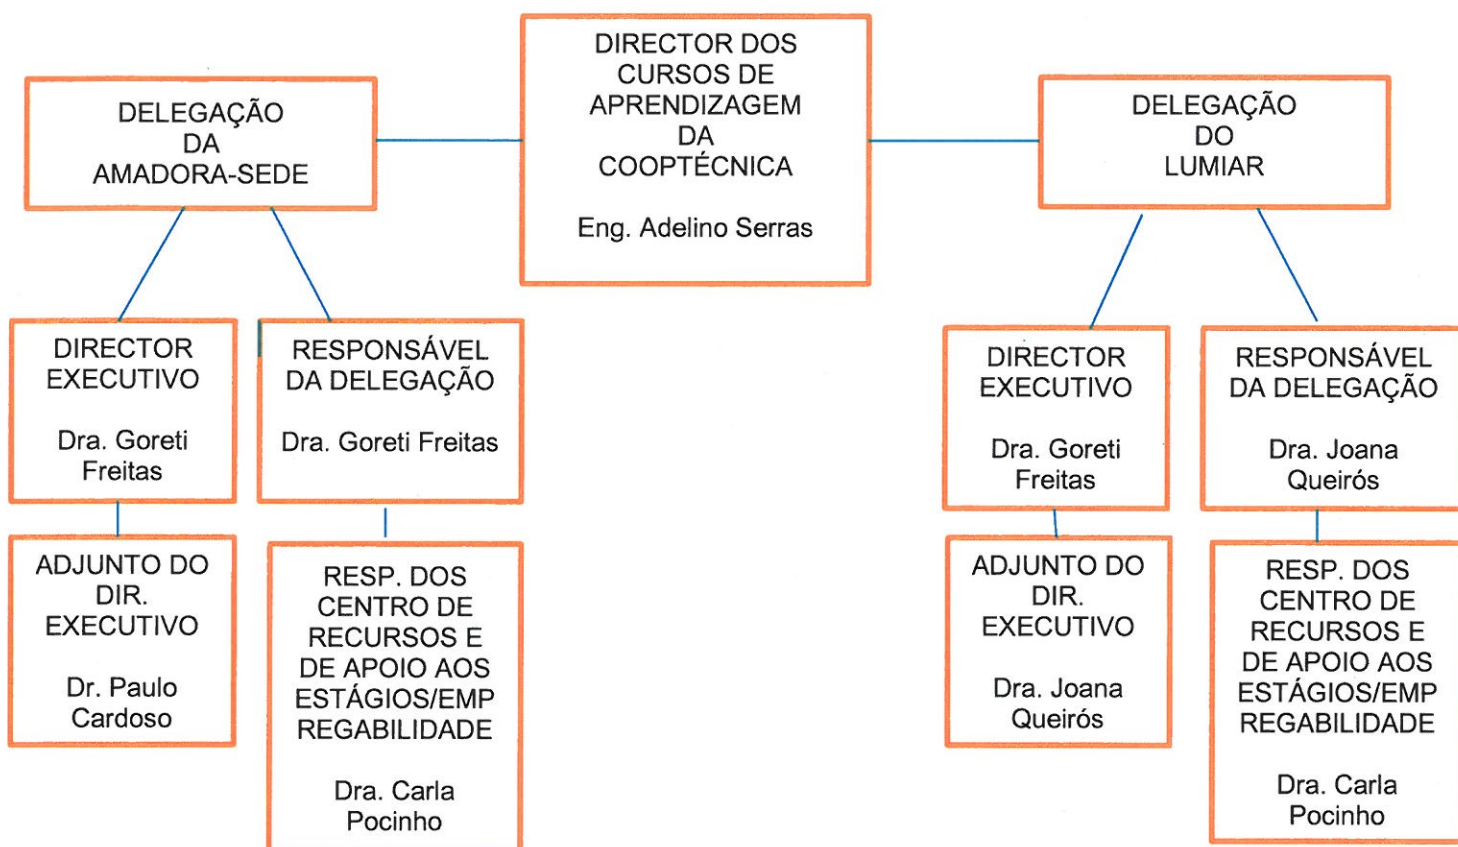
DELEGAÇÃO DA AMADORA-SEDE

DIRECTOR DOS CURSOS DE APRENDIZAGEM DA COOPTÉCNICA

Eng. Adelino Serras

DELEGAÇÃO DO LUMIAR

DIRECTOR EXECUTIVO

Dra. Goreti Freitas

RESPONSÁVEL DA DELEGAÇÃO

Dra. Goreti Freitas

ADJUNTO DO DIR. EXECUTIVO

Dr. Paulo Cardoso

RESP. DOS CENTRO DE RECURSOS E DE APOIO AOS ESTÁGIOS/EMPREGABILIDADE

Dra. Carla Pocinho

DIRECTOR EXECUTIVO

Dra. Goreti Freitas

RESPONSÁVEL DA DELEGAÇÃO

Dra. Joana Queirós

ADJUNTO DO DIR. EXECUTIVO

Dra. Joana Queirós

RESP. DOS CENTRO DE RECURSOS E DE APOIO AOS ESTÁGIOS/EMPREGABILIDADE

Dra. Carla Pocinho